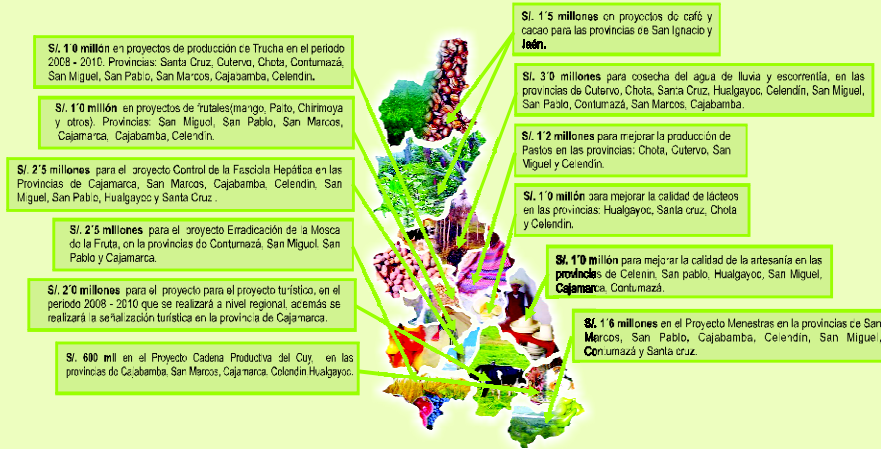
S/. 1´0 millón en proyectos de producción de Trucha en el periodo 2008 - 2010. Provincias: Santa Cruz, Cutervo, Chota, Contumazá, San Miguel, San Pablo, San Marcos, Cajabamba, Celendín.

S/. 1´0 millón en proyectos de frutales(mango, Palto, Chirimoya y otros). Provincias: San Miguel, San Pablo, San Marcos, Cajamarca, Cajabamba, Celendín.

S/. 2´5 millones para el proyecto Control de la Fasciola Hepática en las Provincias de Cajamarca, San Marcos, Cajabamba, Celendín, San Miguel, San Pablo, Hualgayoc y Santa Cruz.

S/. 2´5 millones para el proyecto Erradicación de la Mosca de la Fruta, en la provincias de Contumazá, San Miguel, San Pablo y Cajamarca.

S/. 2´0 millones para el proyecto para el proyecto turístico, en el periodo 2008 - 2010 que se realizará a nivel regional, además se realizará la señalización turística en la provincia de Cajamarca.

S/. 600 mil en el Proyecto Cadena Productiva del Cuy, en las provincias de Cajabamba, San Marcos, Cajamarca, Celendín Hualgayoc.

S/. 1´5 millones en proyectos de café y cacao para las provincias de San Ignacio y Jaén.

S/. 3´0 millones para cosecha del agua de lluvia y escorrentía, en las provincias de Cutervo, Chota, Santa Cruz, Hualgayoc, Celendín, San Miguel, San Pablo, Contumazá, San Marcos, Cajabamba.

S/. 1´2 millones para mejorar la producción de Pastos en las provincias: Chota, Cutervo, San Miguel y Celendín.

S/. 1´0 millón para mejorar la calidad de lácteos en las provincias: Hualgayoc, Santa cruz, Chota y Celendín.

S/. 1´0 millón para mejorar la calidad de la artesanía en las provincias de Celenín, San pablo, Hualgayoc, San Miguel, Cajamarca, Contumazá.

S/. 1´6 millones en el Proyecto Menestras en la provincias de San Marcos, San Pablo, Cajabamba, Celendín, San Miguel, Contumazá y Santa cruz.